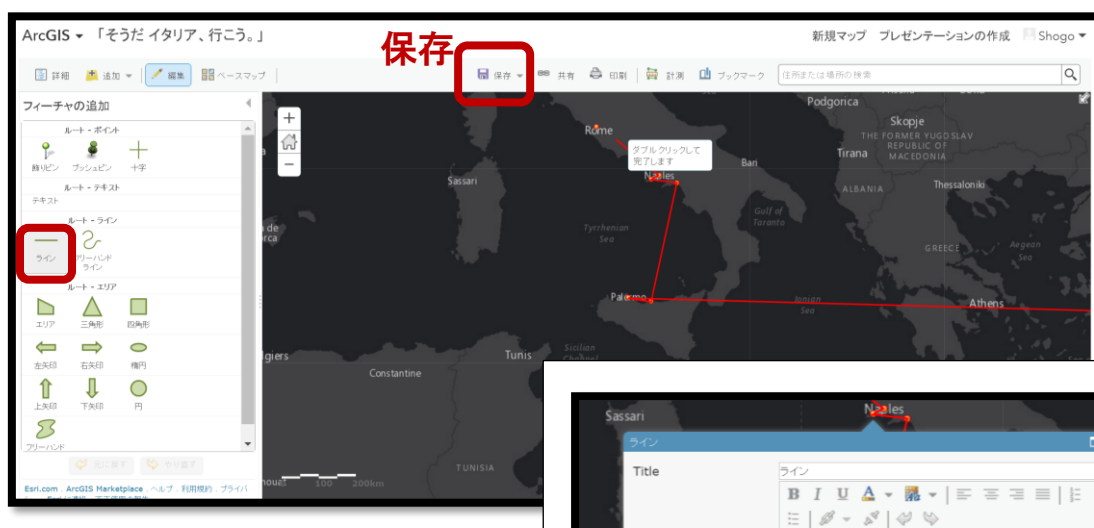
ArcGIS ▾ 「そうだ イタリア、行こう。」

保存

新規マップ　プレゼンテーションの作成　Shogo ▾

詳細　追加 ▾　編集　ベースマップ　保存 ▾　共有　印刷　計測　ブックマーク　住所または場所の検索

フィーチャの追加

ルート - ポイント
鋲ピン　プッシュピン　十字
ルート - テキスト
テキスト
ルート - ライン
ライン　フリーハンドライン
ルート - エリア
エリア　三角形　四角形
左矢印　右矢印　楕円
上矢印　下矢印　円
フリーハンド

元に戻す　やり直す

Esri.com · ArcGIS Marketplace · ヘルプ · 利用規約 · プライバ

Podgorica
Skopje
THE FORMER YUGOSLAV REPUBLIC OF MACEDONIA
Tirana
ALBANIA
Thessaloniki
Rome
ダブルクリックして完了します
Naples
Bari
Sassari
Gulf of Taranto
Tyrrhenian Sea
GREECE
Aegean Sea
Palermo
Ionian Sea
Athens
Sicilian Channel
Tunis
Constantine
TUNISIA
100　200km

Sassari
Naples
ライン
Title
ライン
B I U A